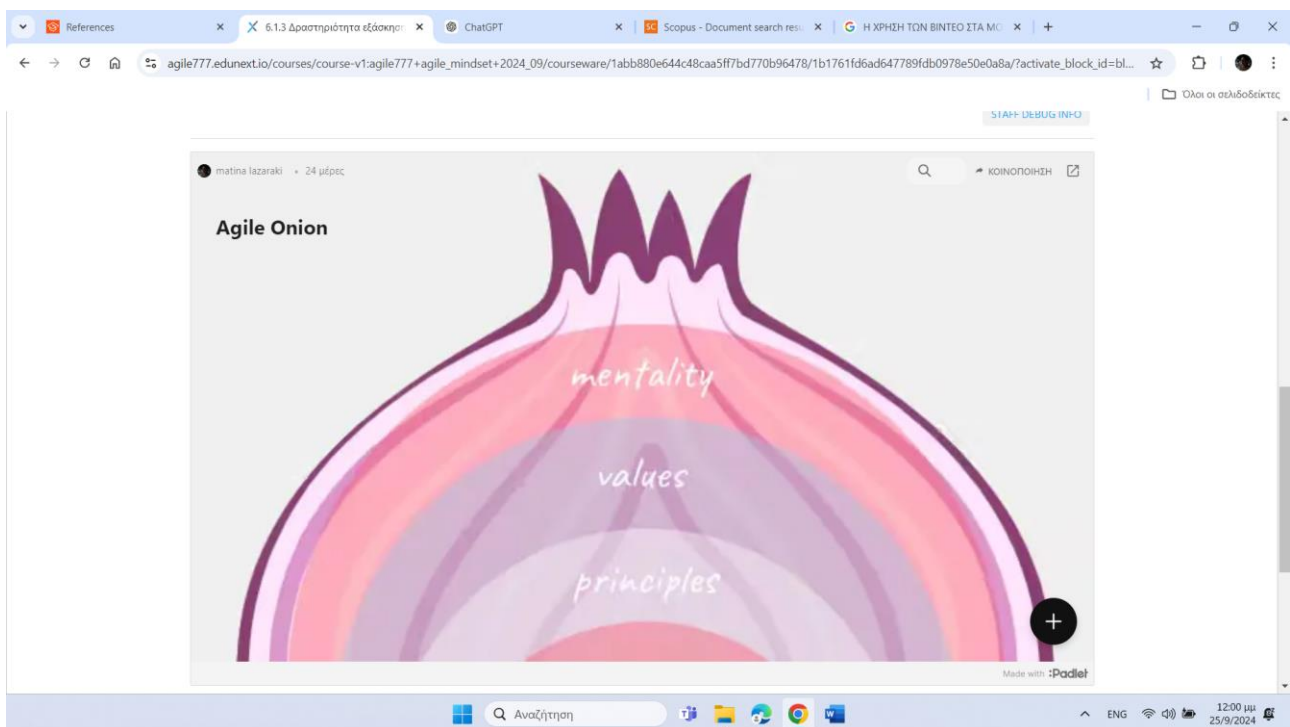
References
6.1.3 Δραστηριότητα εξάσκησ
ChatGPT
Scopus - Document search resu
Η ΧΡΗΣΗ ΤΩΝ ΒΙΝΤΕΟ ΣΤΑ ΜΟ
agile777.edunext.io/courses/course-v1:agile777+agile_mindset+2024_09/courseware/1abb880e644c48caa5ff7bd770b96478/1b1761fd6ad647789fdb0978e50e0a8a/?activate_block_id=bl...
Όλοι οι σελιδοδείκτες
STAFF DEBUG INFO
matina lazaraki • 24 μέρες
ΚΟΙΝΟΠΟΙΗΣΗ
Agile Onion
mentality
values
principles
+
Made with Padlet
Αναζήτηση
ENG
12:00 μμ
25/9/2024